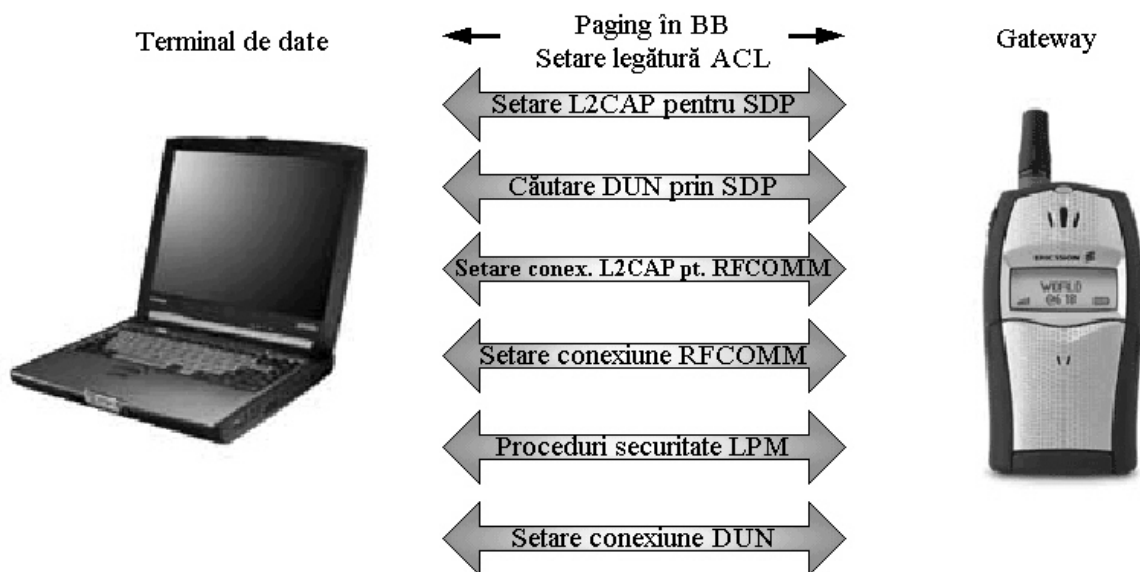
Terminal de date

Paging în BB
Setare legătură ACL

Gateway

Setare L2CAP pentru SDP

Căutare DUN prin SDP

Setare conex. L2CAP pt. RFCOMM

Setare conexiune RFCOMM

Proceduri securitate LPM

Setare conexiune DUN

ERICSSON

WORLD
06:18